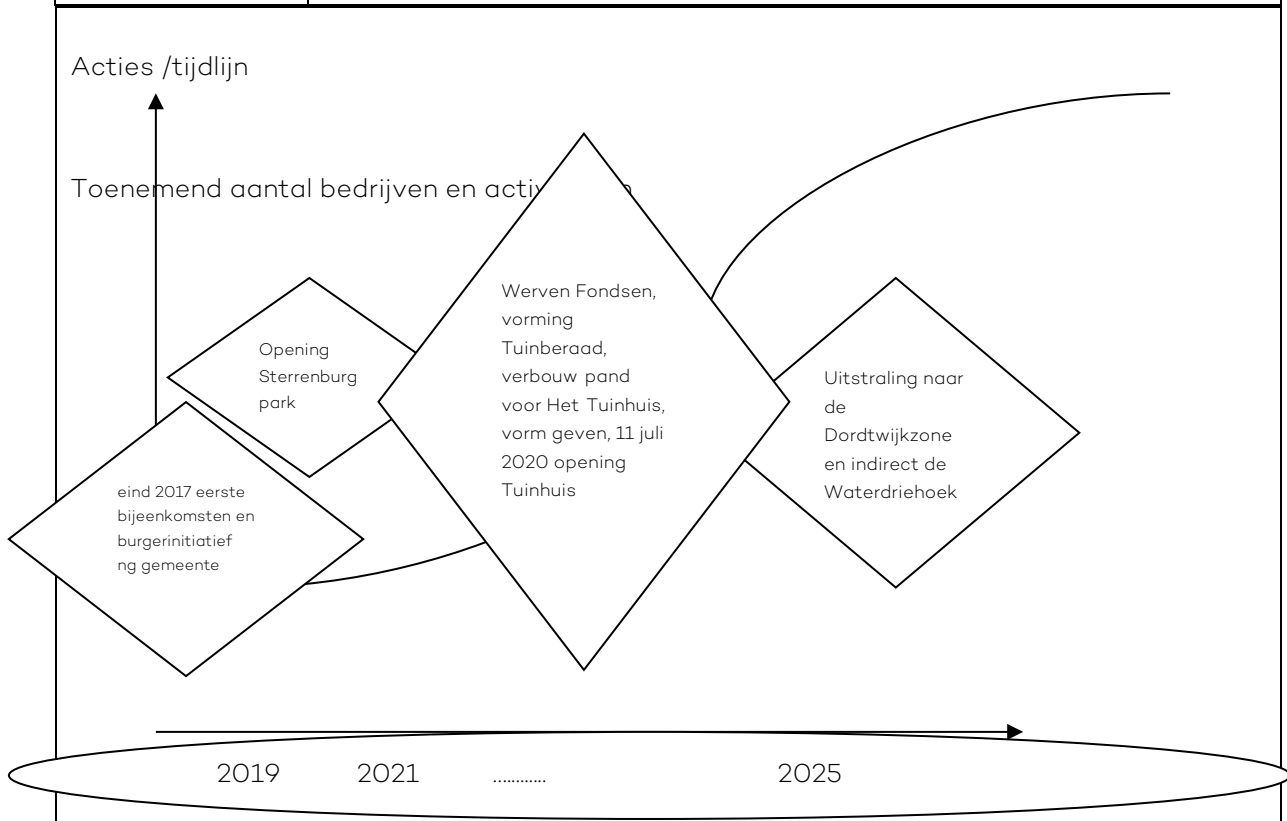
Acties /tijdlijn

Toenemend aantal bedrijven en activ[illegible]n

Opening Sterrenburg park

Werven Fondsen, vorming Tuinberaad, verbouw pand voor Het Tuinhuis, vorm geven, 11 juli 2020 opening Tuinhuis

Uitstraling naar de Dordtwijkzone en indirect de Waterdriehoek

eind 2017 eerste bijeenkomsten en burgerinitiatief ng gemeente

2019 2021 ………… 2025